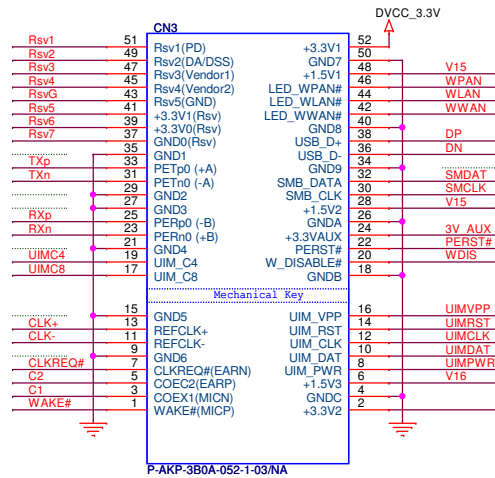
CN3

DVCC_3.3V

Rsv1 51 Rsv1(PD)
Rsv2 49 Rsv2(DA/DSS)
Rsv3 47 Rsv3(Vendor1)
Rsv4 45 Rsv4(Vendor2)
RsvG 43 Rsv5(GND)
Rsv6 41 +3.3V1(Rsv)
Rsv7 39 +3.3V0(Rsv)
37 GND0(Rsv)
35 GND1
TXp 33 PETp0 (+A)
TXn 31 PETn0 (-A)
29 GND2
27 GND3
25 PERp0 (-B)
RXp 23 PERn0 (+B)
RXn 21 GND4
UIMC4 19 UIM_C4
UIMC8 17 UIM_C8

Mechanical Key

15 GND5
CLK+ 13 REFCLK+
CLK- 11 REFCLK-
9 GND6
CLKREQ# 7 CLKREQ#(EARN)
C2 5 COEC2(EARP)
C1 3 COEX1(MICN)
WAKE# 1 WAKE#(MICP)

+3.3V1 52
GND7 50
+1.5V1 48 V15
LED_WPAN# 46 WPAN
LED_WLAN# 44 WLAN
LED_WWAN# 42 WWAN
GND8 40
USB_D+ 38 DP
USB_D- 36 DN
GND9 34
SMB_DATA 32 SMDAT
SMB_CLK 30 SMCLK
+1.5V2 28 V15
GNDA 26
+3.3VAUX 24 3V_AUX
PERST# 22 PERST#
W_DISABLE# 20 WDIS
GNDB 18

UIM_VPP 16 UIMVPP
UIM_RST 14 UIMRST
UIM_CLK 12 UIMCLK
UIM_DAT 10 UIMDAT
UIM_PWR 8 UIMPWR
+1.5V3 6 V16
GNDC 4
+3.3V2 2

P-AKP-3B0A-052-1-03/NA